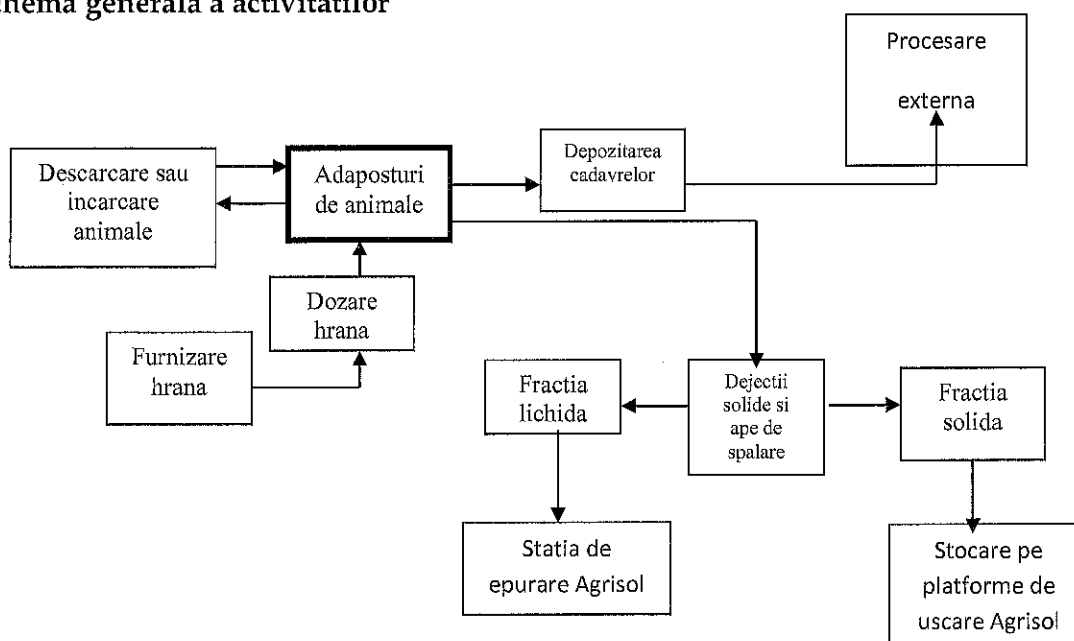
hema generala a activitatilor

Procesare externa

Descarcare sau incarcare animale

Adaposturi de animale

Depozitarea cadavrelor

Dozare hrana

Furnizare hrana

Fractia lichida

Dejectii solide si ape de spalare

Fractia solida

Statia de epurare Agrisol

Stocare pe platforme de uscare Agrisol